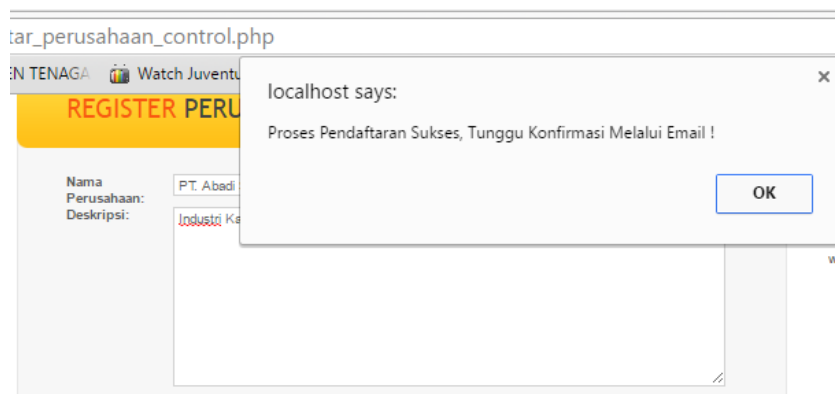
tar_perusahaan_control.php

N TENAGA Watch Juventu

REGISTER PERU

Nama Perusahaan: PT. Abadi

Deskripsi: Industri Ka

localhost says:

Proses Pendaftaran Sukses, Tunggu Konfirmasi Melalui Email !

OK

×

w